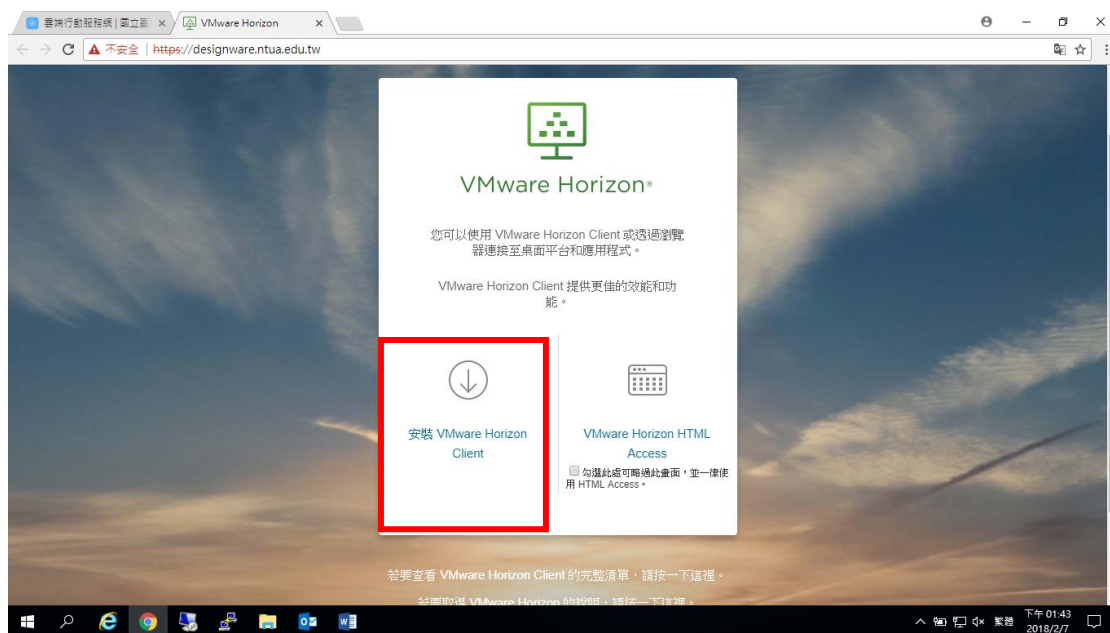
華視行動服務網 | 國立藝 ×
VMware Horizon ×

不安全 | https://designware.ntua.edu.tw

VMware Horizon®

您可以使用 VMware Horizon Client 或透過瀏覽器連接至桌面平台和應用程式。

VMware Horizon Client 提供更佳的效能和功能。

安裝 VMware Horizon Client

VMware Horizon HTML Access

勾選此處可略過此畫面，並一律使用 HTML Access。

若要查看 VMware Horizon Client 的完整清單，請按一下這裡。

若要取得 VMware Horizon 的說明，請按一下這裡。

繁體 下午 01:43 2018/2/7